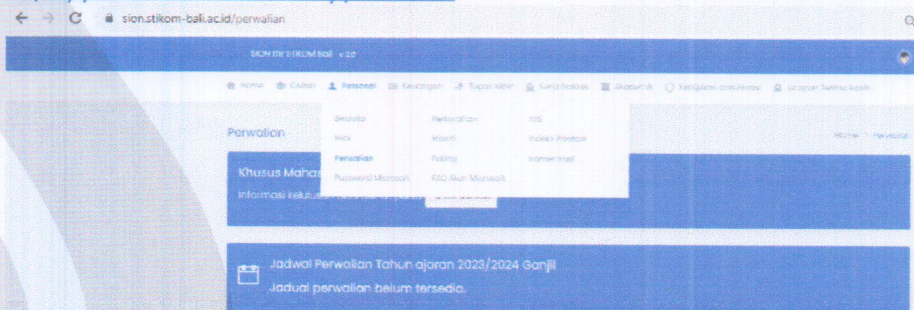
sion.stikom-bali.ac.id/perwalian

SION ITB STIKOM Bali v 2.0

Home Cuti Personal Keuangan Tugas Akhir Surat Prodi Akademik Kegiatan dan Prestasi Ucapan Terima Kasih

Biodata Perkuliahan TOS
Nilai Absen Indeks Prestasi
Perwalian Paling Kartu Hasil
Password Microsoft FAQ Akun Microsoft

Perwalian

Home > Perwalian

Khusus Mahas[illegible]

Informasi kelulusan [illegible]

Jadwal Perwalian Tahun ajaran 2023/2024 Ganjil

Jadual perwalian belum tersedia.